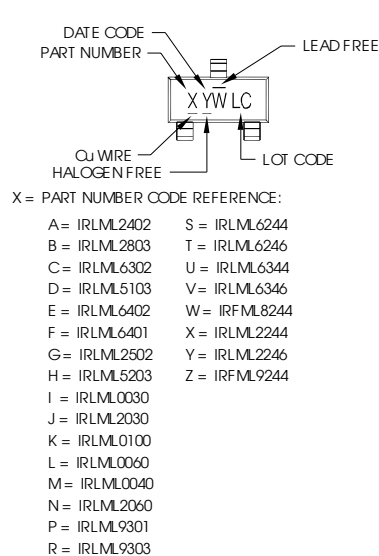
DATE CODE
PART NUMBER
LEAD FREE
X YW LC
Cu WIRE
HALOGEN FREE
LOT CODE

X = PART NUMBER CODE REFERENCE:

A = IRLML2402
B = IRLML2803
C = IRLML6302
D = IRLML5103
E = IRLML6402
F = IRLML6401
G = IRLML2502
H = IRLML5203
I = IRLML0030
J = IRLML2030
K = IRLML0100
L = IRLML0060
M = IRLML0040
N = IRLML2060
P = IRLML9301
R = IRLML9303

S = IRLML6244
T = IRLML6246
U = IRLML6344
V = IRLML6346
W = IRFML8244
X = IRLML2244
Y = IRLML2246
Z = IRFML9244